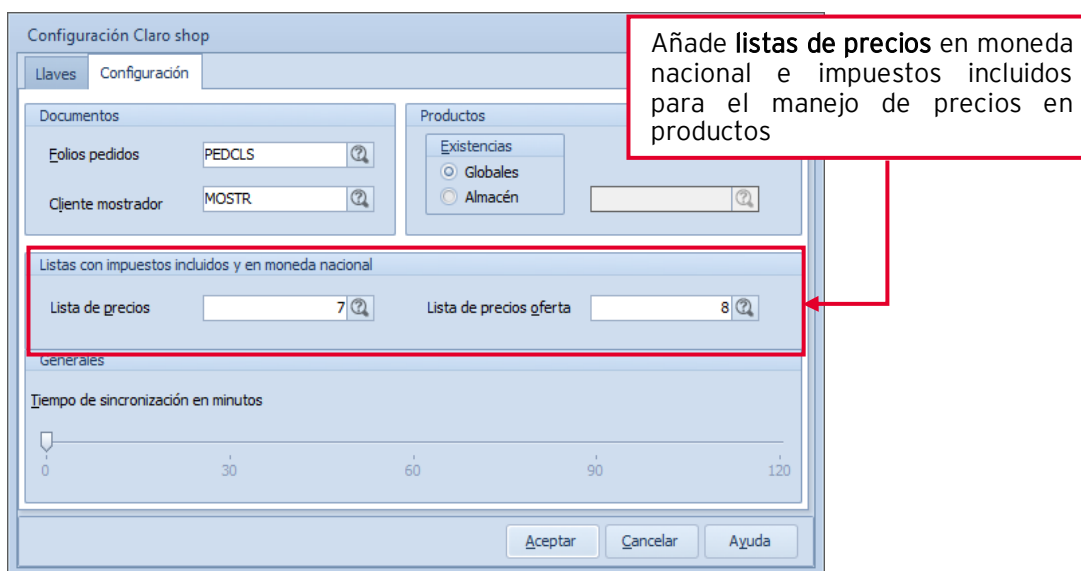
Configuración Claro shop

Llaves | Configuración

Documentos

Folios pedidos PEDCLS

Cliente mostrador MOSTR

Productos

Existencias

Globales

Almacén

Listas con impuestos incluidos y en moneda nacional

Lista de precios 7

Lista de precios oferta 8

Generales

Tiempo de sincronización en minutos

0 30 60 90 120

Aceptar | Cancelar | Ayuda

Añade listas de precios en moneda nacional e impuestos incluidos para el manejo de precios en productos